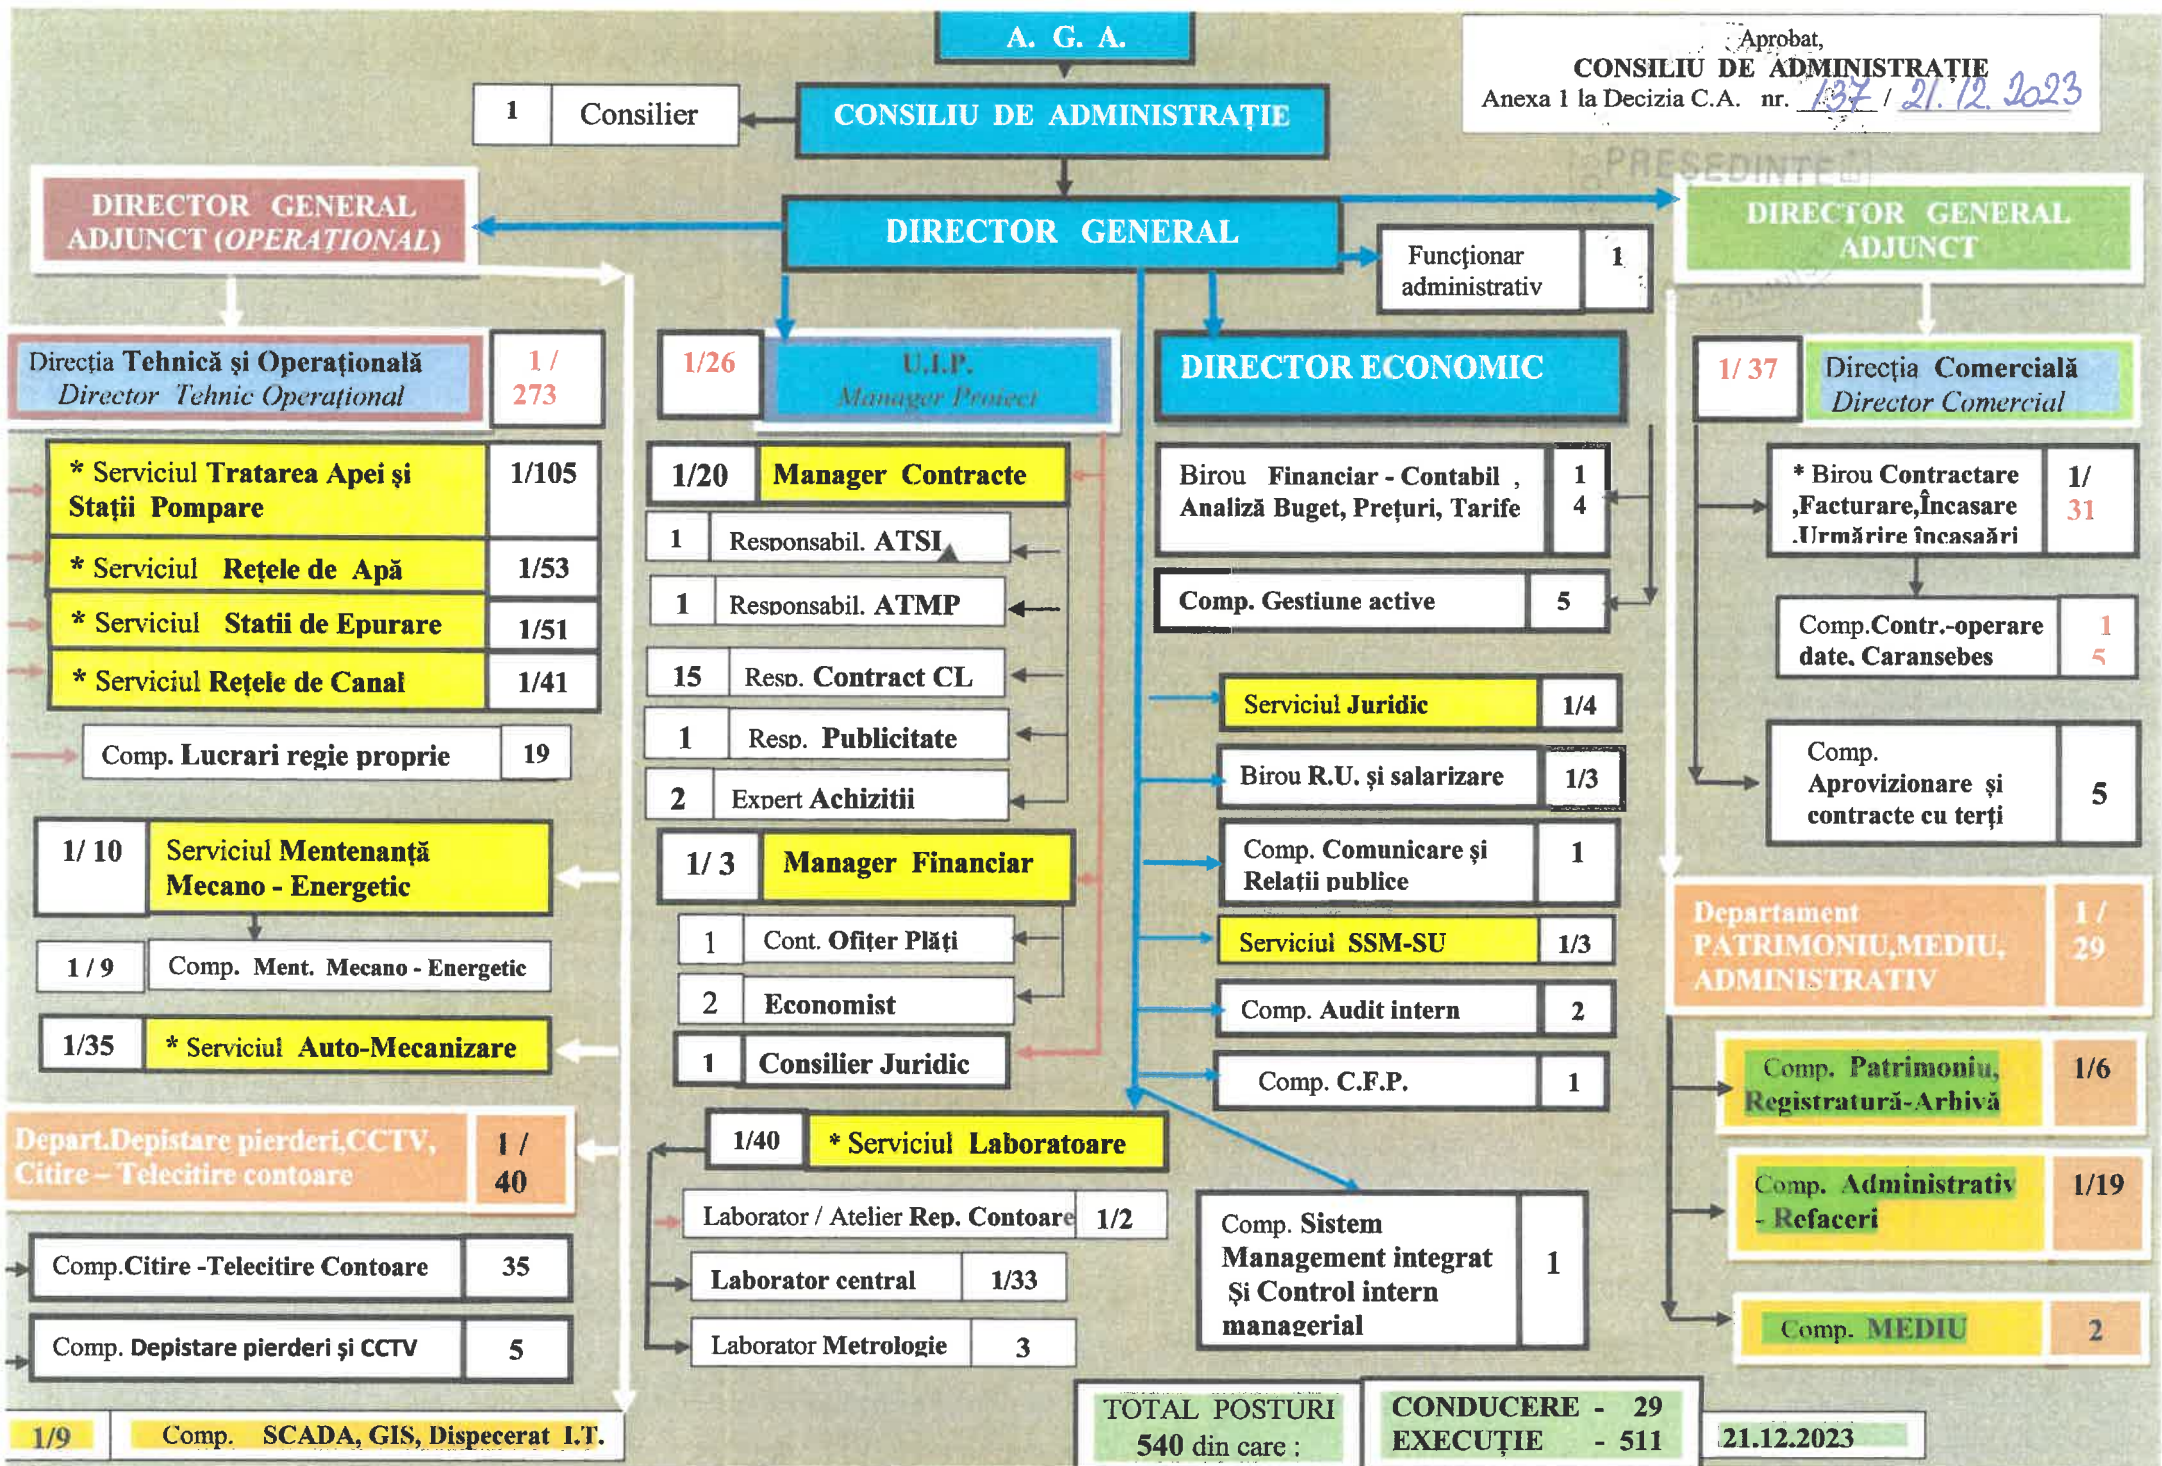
A. G. A.

Aprobat,
CONSILIU DE ADMINISTRAȚIE
Anexa 1 la Decizia C.A. nr. 137 / 21.12.2023

PREȘEDINTE

1 Consilier

CONSILIU DE ADMINISTRAȚIE

DIRECTOR GENERAL ADJUNCT (OPERAȚIONAL)

DIRECTOR GENERAL

DIRECTOR GENERAL ADJUNCT

Funcționar administrativ 1

Direcția Tehnică și Operațională Director Tehnic Operațional 1 / 273

1/26 U.I.P. Manager Proiect

DIRECTOR ECONOMIC

1/ 37 Direcția Comercială Director Comercial

| * Serviciul Tratarea Apei și Stații Pompare | 1/105 |
|---|---|
| * Serviciul Rețele de Apă | 1/53 |
| * Serviciul Statii de Epurare | 1/51 |
| * Serviciul Rețele de Canal | 1/41 |

Comp. Lucrari regie proprie 19

1/ 10 Serviciul Mentenanță Mecano - Energetic

1 / 9 Comp. Ment. Mecano - Energetic

1/35 * Serviciul Auto-Mecanizare

Depart.Depistare pierderi,CCTV, Citire – Telecitire contoare 1 / 40

Comp.Citire -Telecitire Contoare 35

Comp. Depistare pierderi și CCTV 5

1/9 Comp. SCADA, GIS, Dispecerat I.T.

1/20 Manager Contracte
1 Responsabil. ATSI
1 Responsabil. ATMP
15 Resp. Contract CL
1 Resp. Publicitate
2 Expert Achizitii

1/ 3 Manager Financiar
1 Cont. Ofițer Plăți
2 Economist
1 Consilier Juridic

1/40 * Serviciul Laboratoare
Laborator / Atelier Rep. Contoare 1/2
Laborator central 1/33
Laborator Metrologie 3

Birou Financiar - Contabil , Analiză Buget, Prețuri, Tarife 1 4
Comp. Gestiune active 5
Serviciul Juridic 1/4
Birou R.U. și salarizare 1/3
Comp. Comunicare și Relații publice 1
Serviciul SSM-SU 1/3
Comp. Audit intern 2
Comp. C.F.P. 1
Comp. Sistem Management integrat Și Control intern managerial 1

* Birou Contractare ,Facturare,Încasare .Urmărire încasări 1/ 31
Comp.Contr.-operare date, Caransebes 1 5
Comp. Aprovizionare și contracte cu terți 5

Departament PATRIMONIU,MEDIU, ADMINISTRATIV 1 / 29
Comp. Patrimoniu, Registratură-Arhivă 1/6
Comp. Administrativ - Refaceri 1/19
Comp. MEDIU 2

TOTAL POSTURI 540 din care :
CONDUCERE - 29
EXECUȚIE - 511
21.12.2023